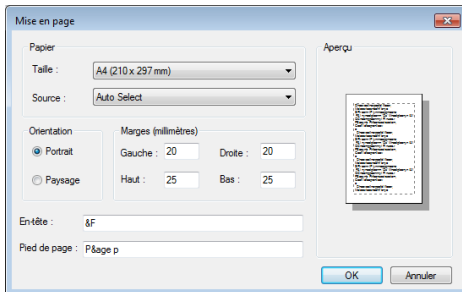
Mise en page

Papier

Taille : A4 (210 x 297 mm)

Source : Auto Select

Orientation

Portrait

Paysage

Marges (millimètres)

Gauche : 20

Droite : 20

Haut : 25

Bas : 25

Aperçu

En-tête : &F

Pied de page : P&age p

OK

Annuler